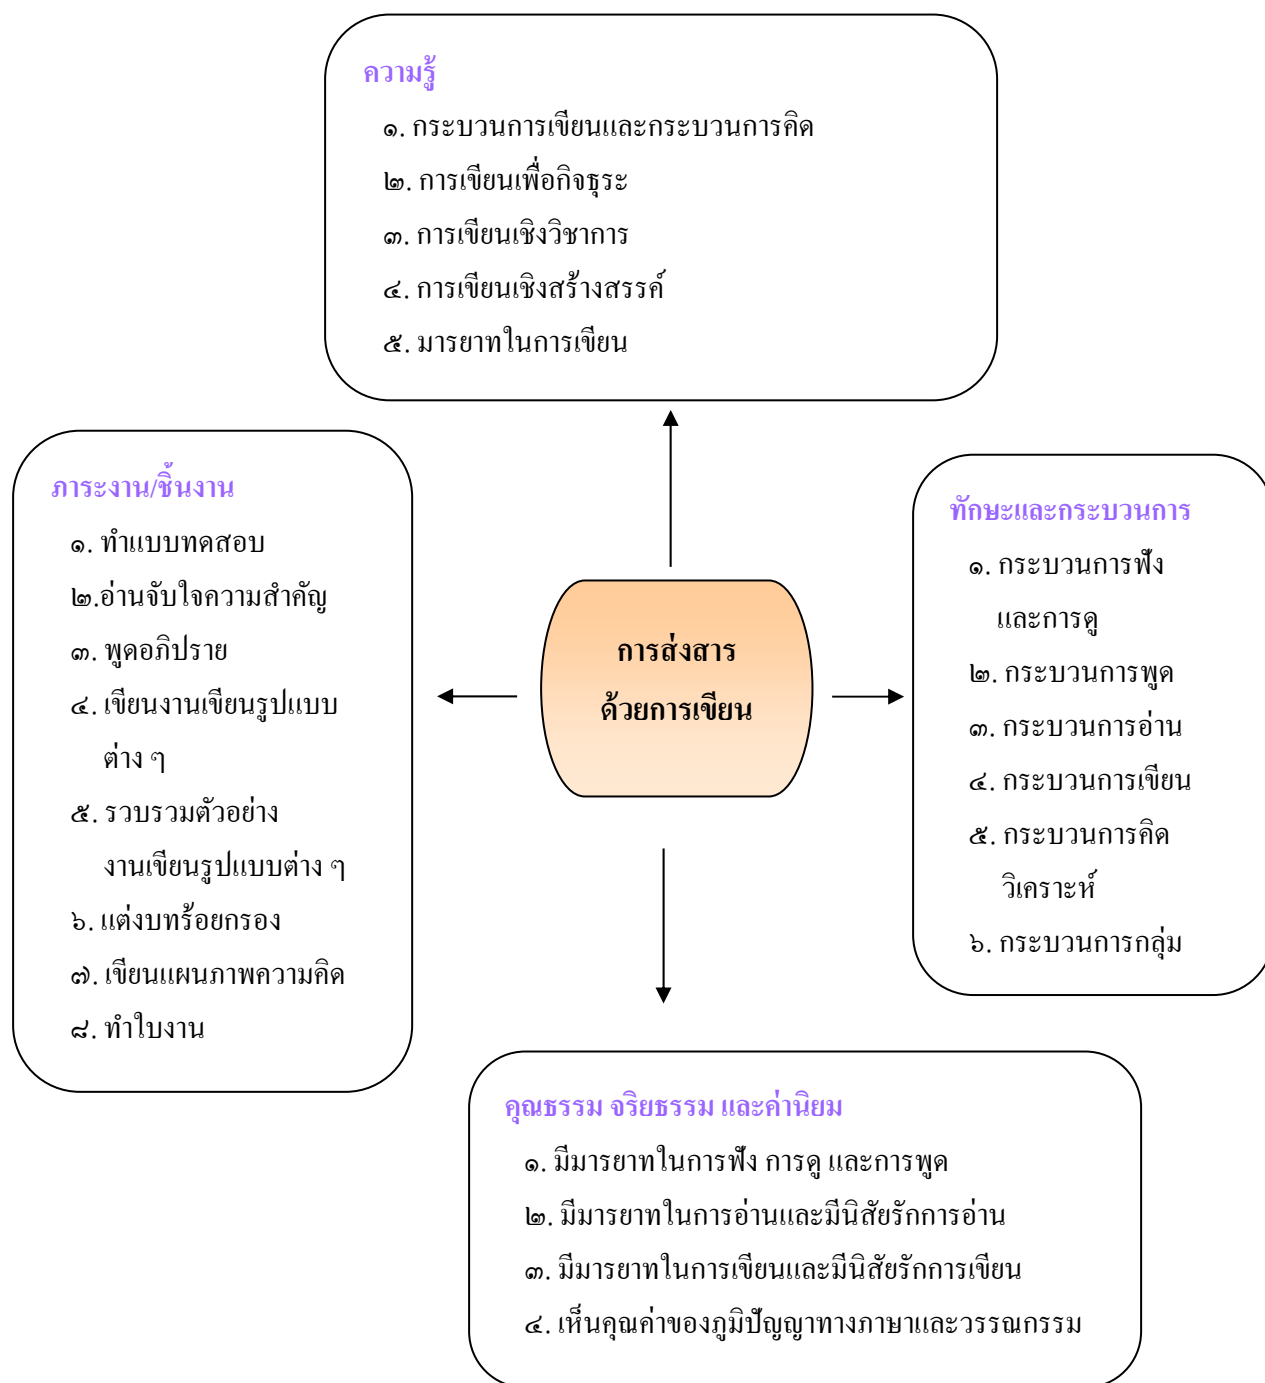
ความรู้
๑. กระบวนการเขียนและกระบวนการคิด
๒. การเขียนเพื่อกิจธุระ
๓. การเขียนเชิงวิชาการ
๔. การเขียนเชิงสร้างสรรค์
๕. มารยาทในการเขียน

ภาระงาน/ชิ้นงาน
๑. ทำแบบทดสอบ
๒.อ่านจับใจความสำคัญ
๓. พูดอภิปราย
๔. เขียนงานเขียนรูปแบบต่าง ๆ
๕. รวบรวมตัวอย่างงานเขียนรูปแบบต่าง ๆ
๖. แต่งบทร้อยกรอง
๗. เขียนแผนภาพความคิด
๘. ทำใบงาน

การส่งสาร
ด้วยการเขียน

ทักษะและกระบวนการ
๑. กระบวนการฟังและการดู
๒. กระบวนการพูด
๓. กระบวนการอ่าน
๔. กระบวนการเขียน
๕. กระบวนการคิดวิเคราะห์
๖. กระบวนการกลุ่ม

คุณธรรม จริยธรรม และค่านิยม
๑. มีมารยาทในการฟัง การดู และการพูด
๒. มีมารยาทในการอ่านและมีนิสัยรักการอ่าน
๓. มีมารยาทในการเขียนและมีนิสัยรักการเขียน
๔. เห็นคุณค่าของภูมิปัญญาทางภาษาและวรรณกรรม